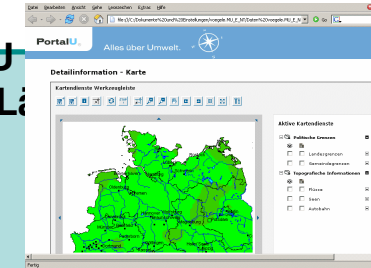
Datei Bearbeiten Ansicht Gehe Lesezeichen Extras Hilfe

file:///C:/Dokumente%20und%20Einstellungen/voegele.MU_E_M/Daten%20voegele.MU_E_M

Go

U

Lä

PortalU. Alles über Umwelt.

Detailinformation - Karte

Kartendienste Werkzeugleiste

Aktive Kartendienste

Politische Grenzen

Landesgrenzen

Gemeindegrenzen

Topografische Informationen

Flüsse

Bahn

Autobahn

Fertig